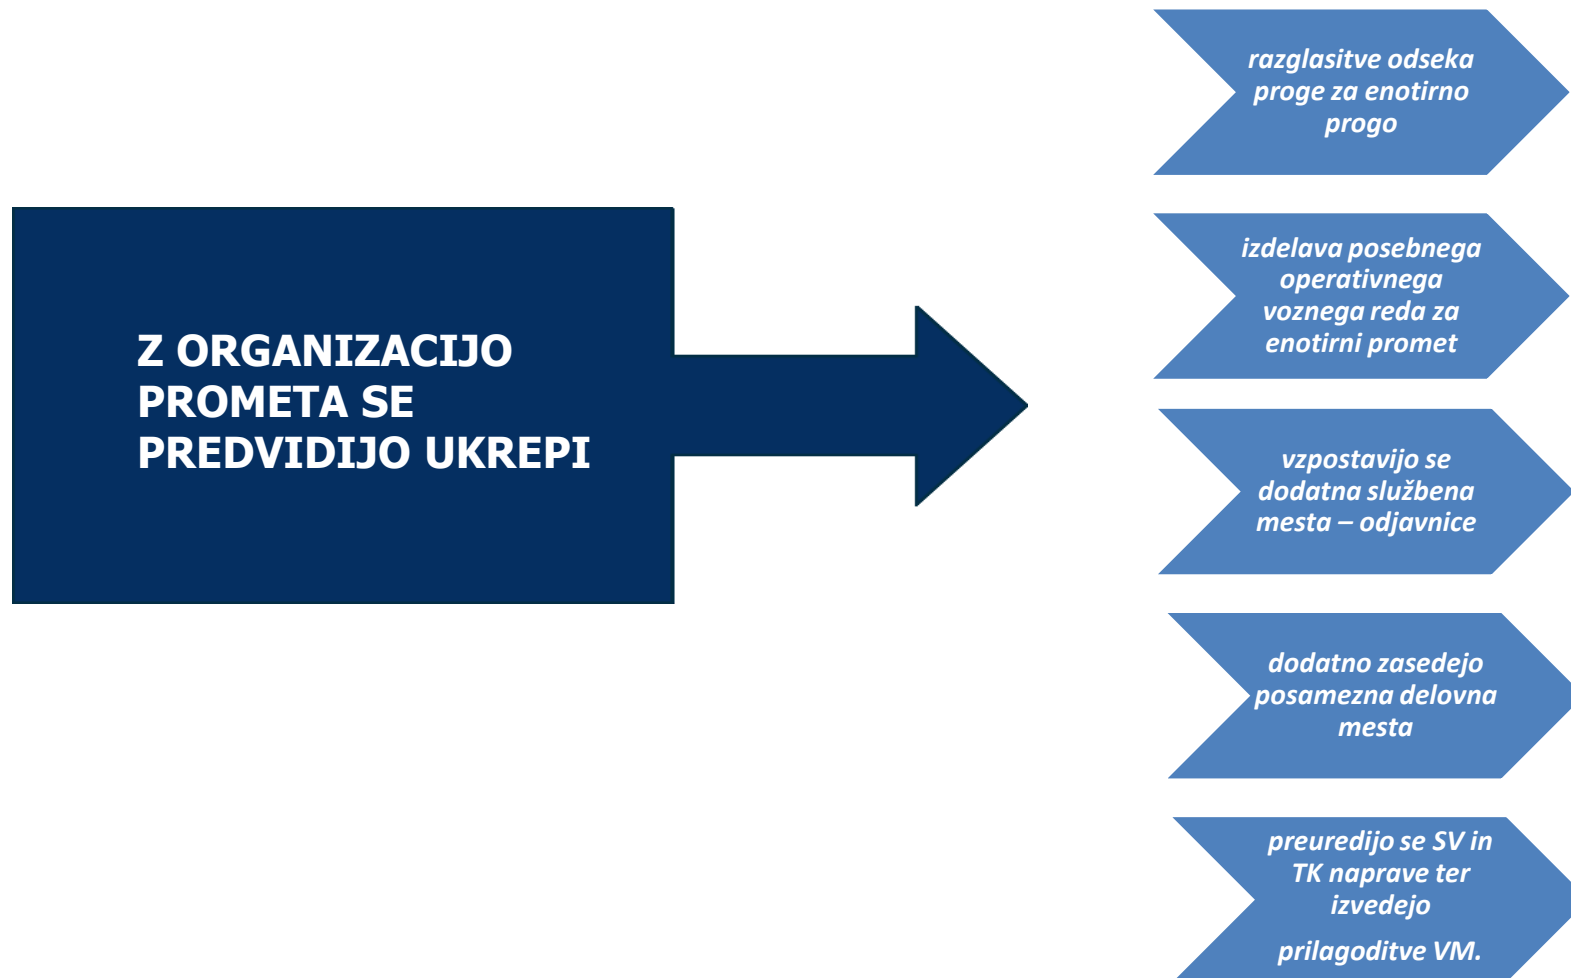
Z ORGANIZACIJO PROMETA SE PREDVIDIJO UKREPI

razglasitve odseka proge za enotirno progo

izdelava posebnega operativnega voznega reda za enotirni promet

vzpostavijo se dodatna službena mesta – odjavnice

dodatno zasedejo posamezna delovna mesta

preuredijo se SV in TK naprave ter izvedejo

prilagoditve VM.